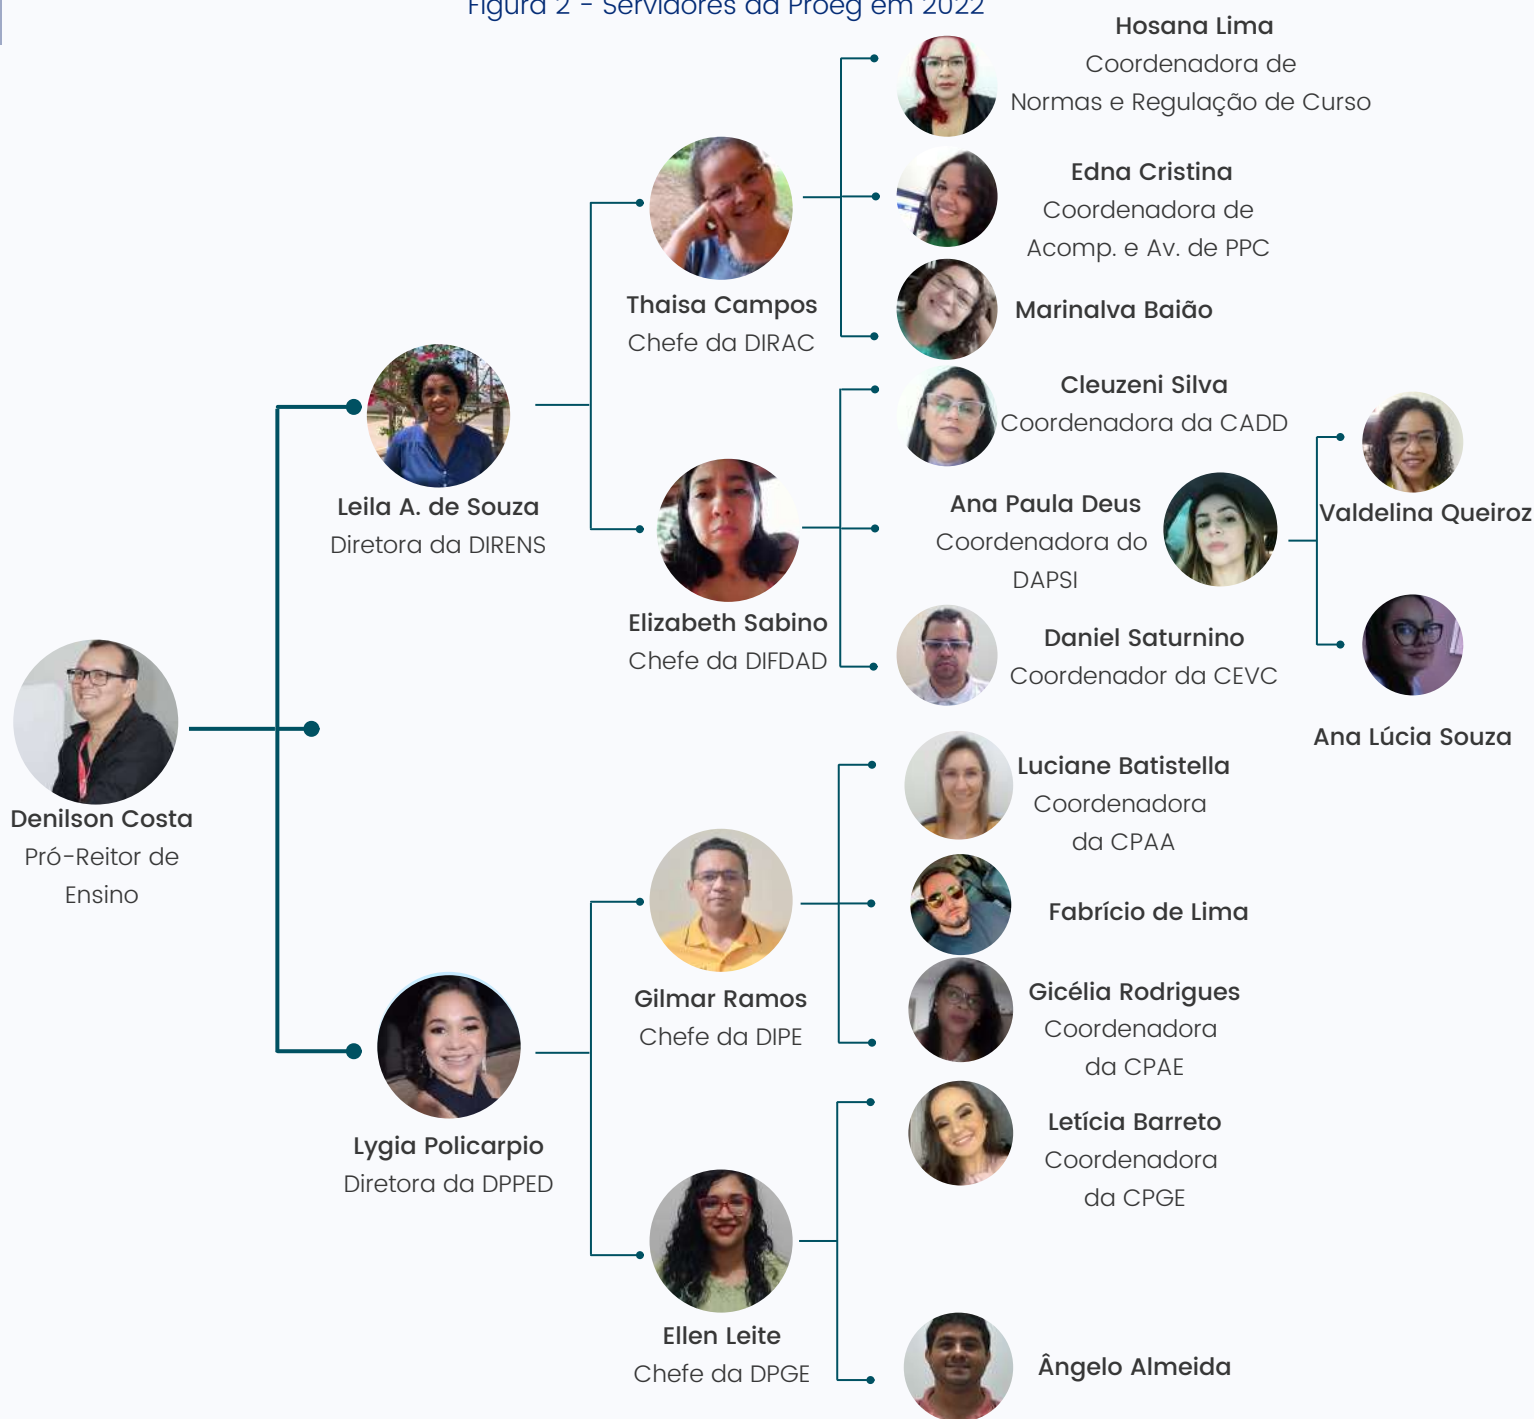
Figura 2 - Servidores da Proeg em 2022

Denilson Costa
Pró-Reitor de Ensino

Leila A. de Souza
Diretora da DIRENS

Thaisa Campos
Chefe da DIRAC

Hosana Lima
Coordenadora de Normas e Regulação de Curso

Edna Cristina
Coordenadora de Acomp. e Av. de PPC

Marinalva Baião

Elizabeth Sabino
Chefe da DIFDAD

Cleuzeni Silva
Coordenadora da CADD

Ana Paula Deus
Coordenadora do DAPSI

Valdelina Queiroz

Ana Lúcia Souza

Daniel Saturnino
Coordenador da CEVC

Lygia Policarpio
Diretora da DPPED

Gilmar Ramos
Chefe da DIPE

Luciane Batistella
Coordenadora da CPAA

Fabrício de Lima

Gicélia Rodrigues
Coordenadora da CPAE

Ellen Leite
Chefe da DPGE

Letícia Barreto
Coordenadora da CPGE

Ângelo Almeida